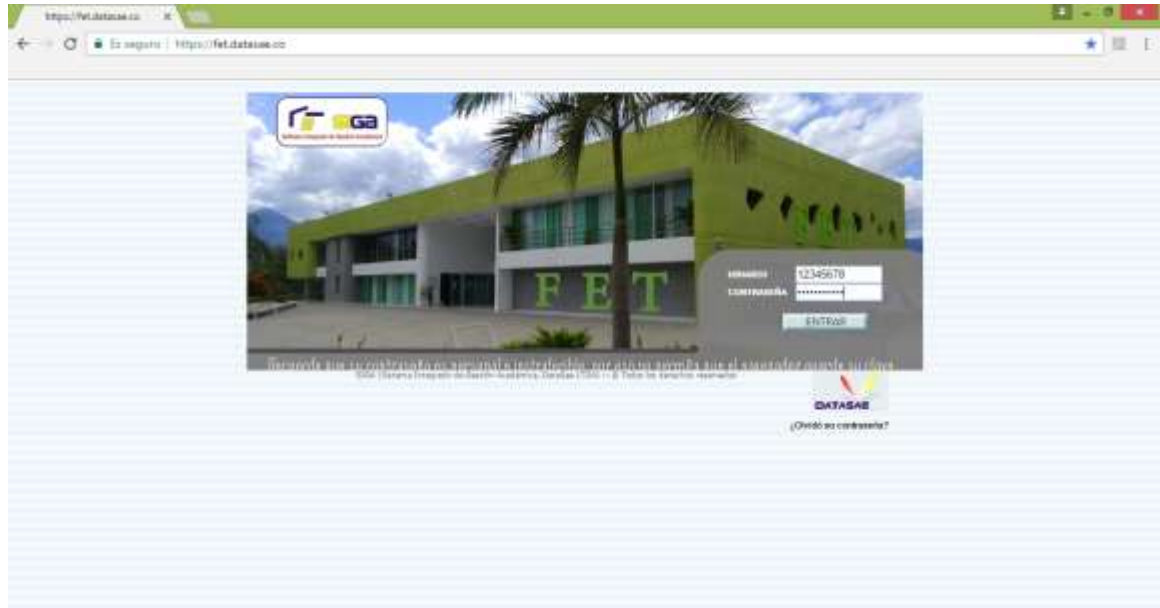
https://fet.datasae.co ×

Es seguro | https://fet.datasae.co

SGA

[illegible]

FET

USUARIO 12345678
CONTRASEÑA ••••••••••

ENTRAR

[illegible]

SGA (Sistema Integrado de Gestión Académica) Datasae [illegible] © Todos los derechos reservados

DATASAE

¿Olvidó su contraseña?